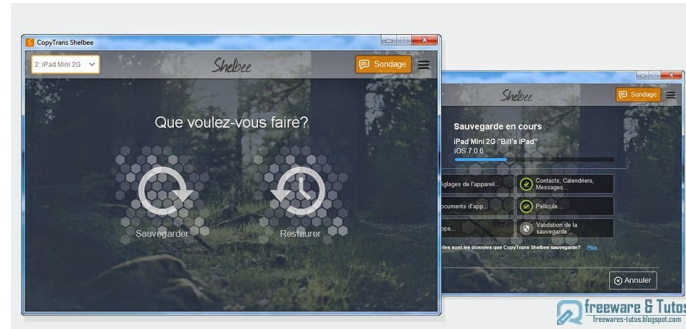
CopyTrans Shelbee

2: iPad Mini 2G

Shelbee

Sondage

Que voulez-vous faire?

Sauvegarder

Restaurer

Shelbee

Sondage

Sauvegarde en cours

iPad Mini 2G "Bill's iPad"
iOS 7.0.6

églages de l'appareil...

Contacts, Calendriers, Messages...

ocuments d'app...

Pellicule...

pps...

Validation de la sauvegarde...

elles sont les données que CopyTrans Shelbee sauvegarde? Plus

Annuler

freeware & Tutos
freeware-tutos.blogspot.com